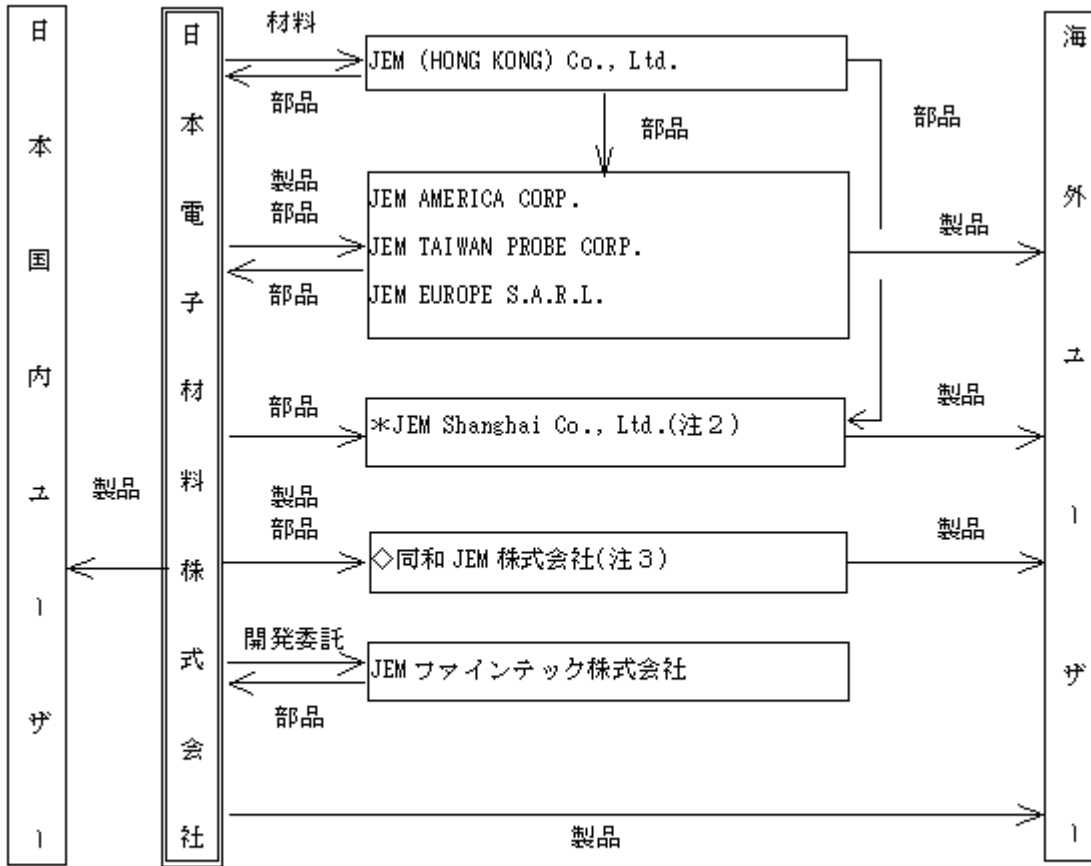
日本国内ユーザー

日本電子材料株式会社

材料
JEM (HONG KONG) Co., Ltd.
部品

部品

部品

製品
部品
JEM AMERICA CORP.
JEM TAIWAN PROBE CORP.
JEM EUROPE S.A.R.L.
部品

製品

部品
*JEM Shanghai Co., Ltd.(注2)
製品

製品

製品
部品
◇同和 JEM 株式会社(注3)
製品

開発委託
JEM ファインテック株式会社
部品

製品

海外ユーザー